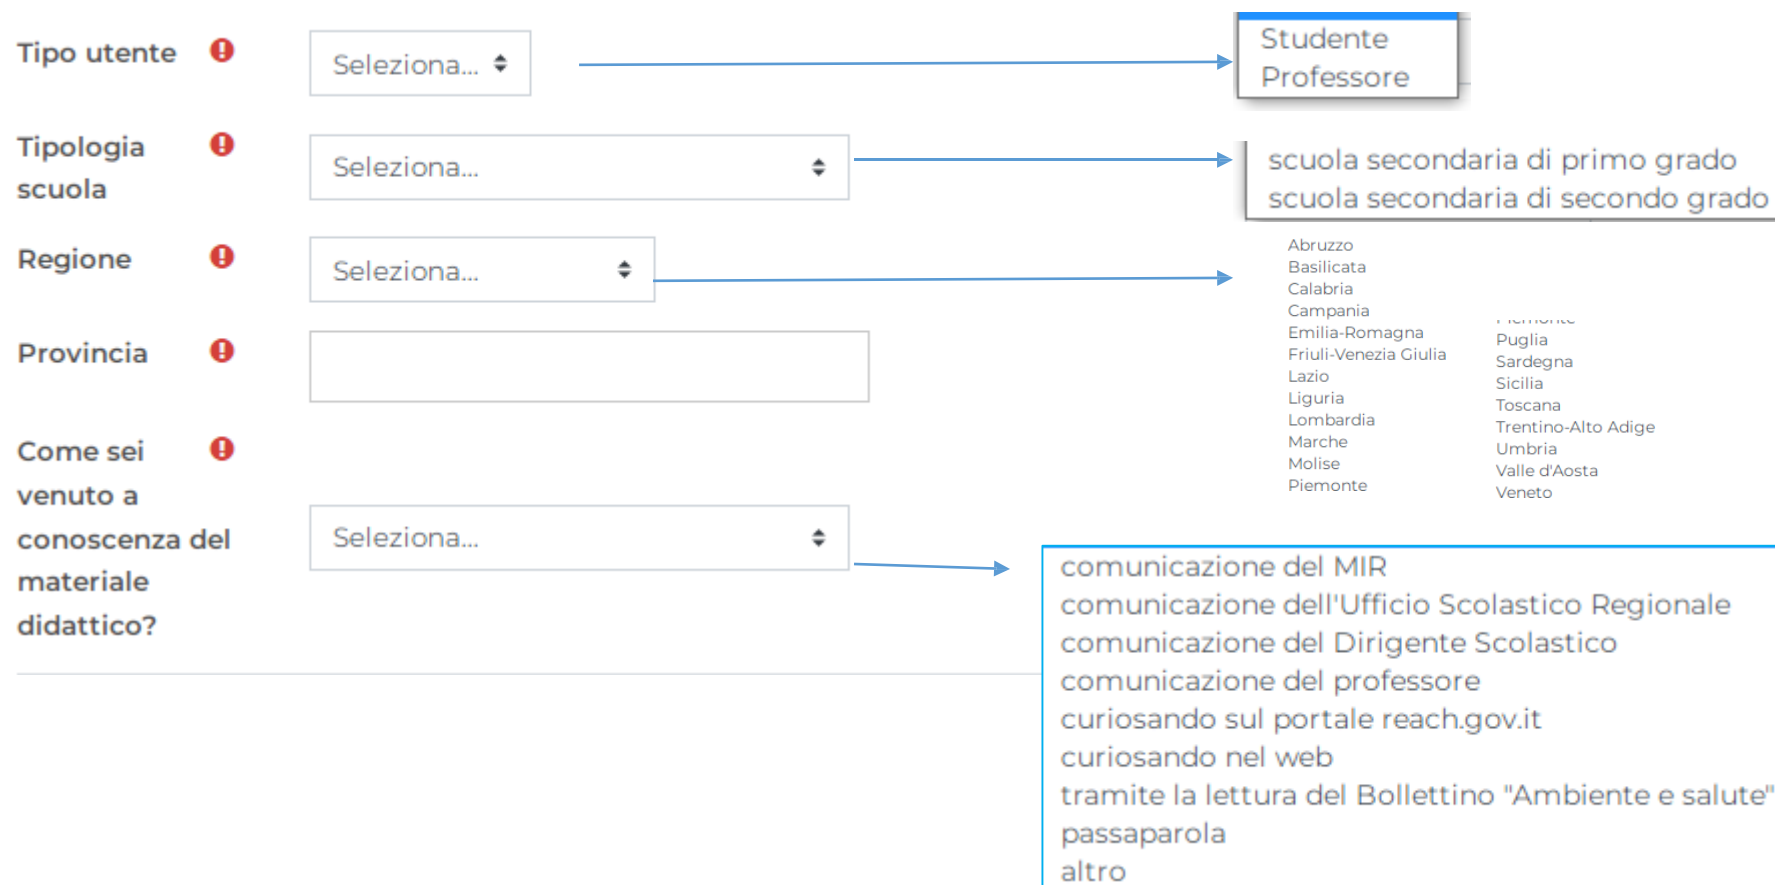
Tipo utente

Seleziona...

Studente
Professore

Tipologia scuola

Seleziona...

scuola secondaria di primo grado
scuola secondaria di secondo grado

Regione

Seleziona...

Abruzzo
Basilicata
Calabria
Campania
Emilia-Romagna
Friuli-Venezia Giulia
Lazio
Liguria
Lombardia
Marche
Molise
Piemonte

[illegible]
Puglia
Sardegna
Sicilia
Toscana
Trentino-Alto Adige
Umbria
Valle d'Aosta
Veneto

Provincia

Come sei venuto a conoscenza del materiale didattico?

Seleziona...

comunicazione del MIR
comunicazione dell'Ufficio Scolastico Regionale
comunicazione del Dirigente Scolastico
comunicazione del professore
curiosando sul portale reach.gov.it
curiosando nel web
tramite la lettura del Bollettino "Ambiente e salute"
passaparola
altro